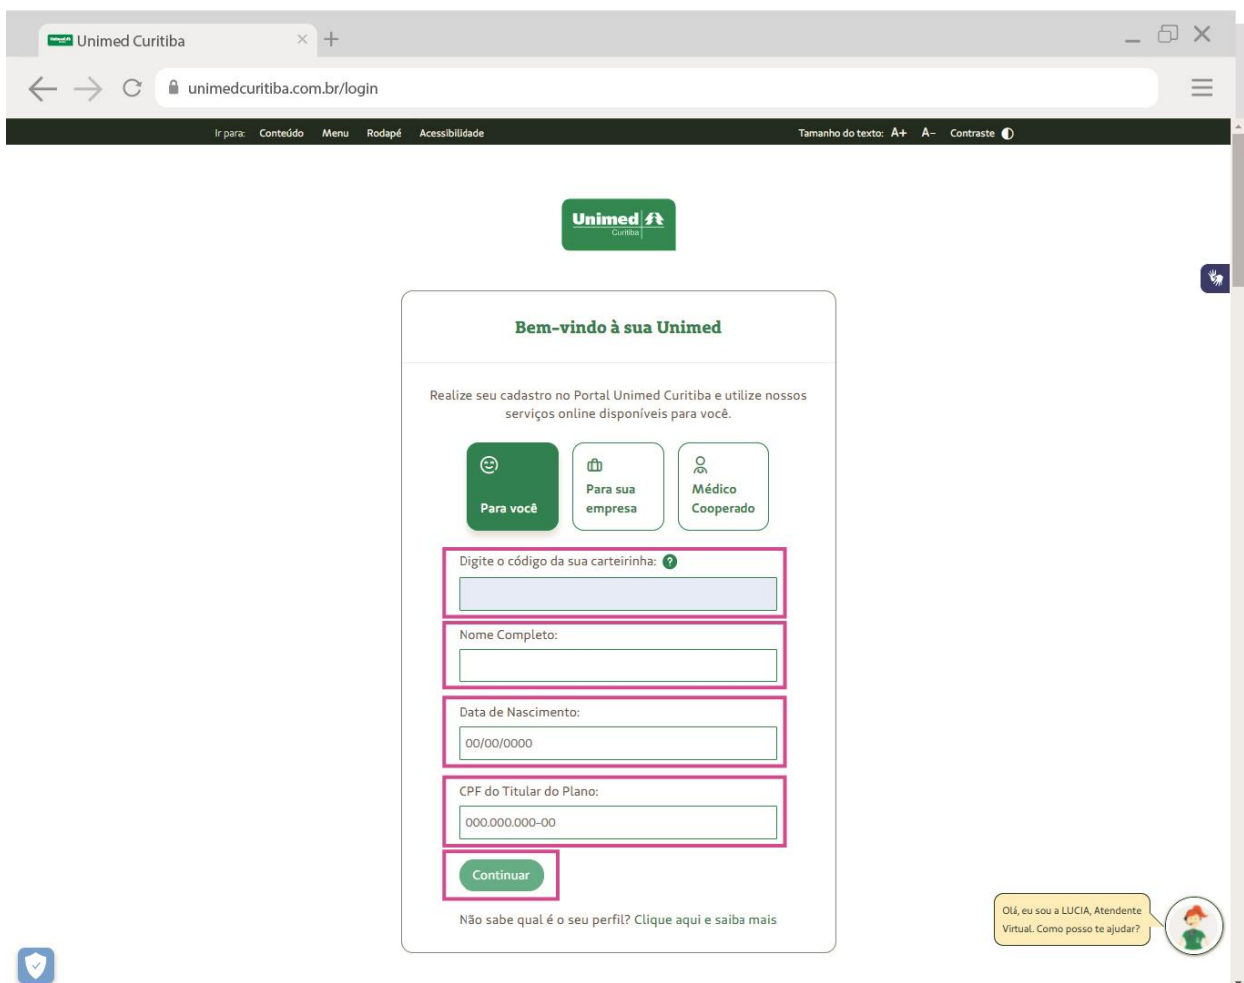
Unimed Curitiba

unimedcuritiba.com.br/login

Ir para: Conteúdo Menu Rodapé Acessibilidade

Tamanho do texto: A+ A- Contraste

Unimed Curitiba

Bem-vindo à sua Unimed

Realize seu cadastro no Portal Unimed Curitiba e utilize nossos serviços online disponíveis para você.

Para você

Para sua empresa

Médico Cooperado

Digite o código da sua carteirinha: ?

Nome Completo:

Data de Nascimento:

00/00/0000

CPF do Titular do Plano:

000.000.000-00

Continuar

Não sabe qual é o seu perfil? Clique aqui e saiba mais

Olá, eu sou a LUCIA, Atendente Virtual. Como posso te ajudar?